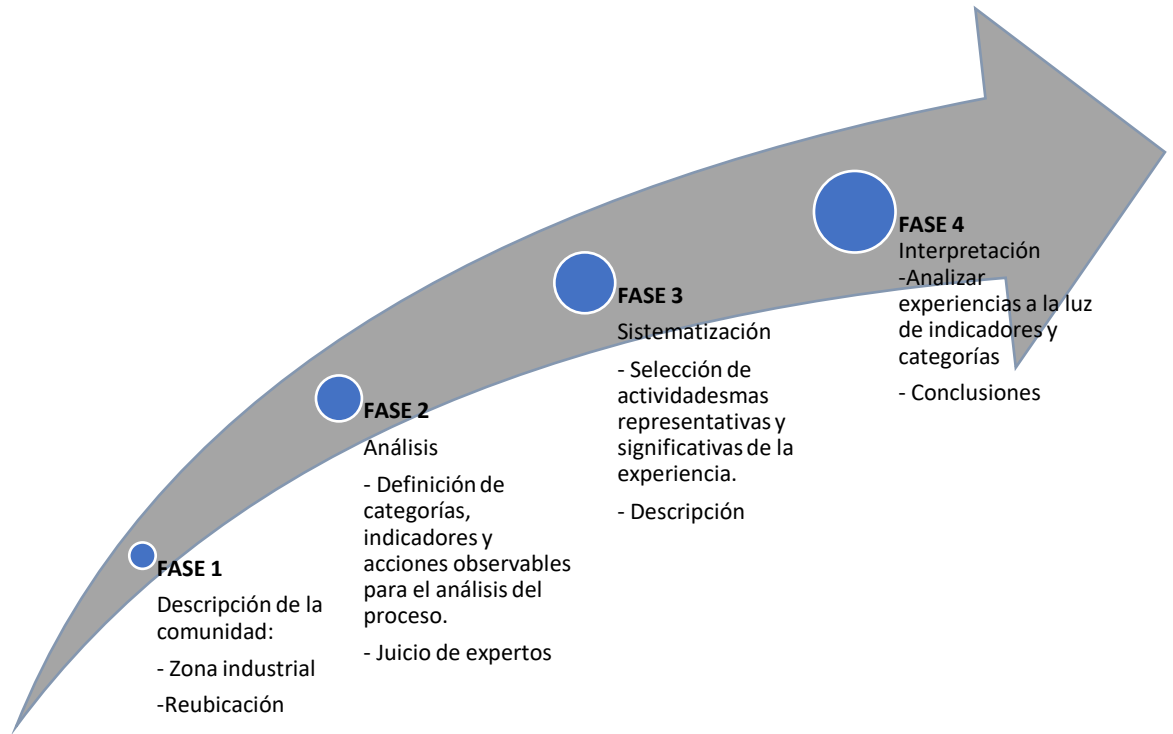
FASE 1

Descripción de la comunidad:

- Zona industrial

-Reubicación

FASE 2

Análisis

- Definición de categorías, indicadores y acciones observables para el análisis del proceso.

- Juicio de expertos

FASE 3

Sistematización

- Selección de actividadesmas representativas y significativas de la experiencia.

- Descripción

FASE 4

Interpretación

-Analizar experiencias a la luz de indicadores y categorías

- Conclusiones